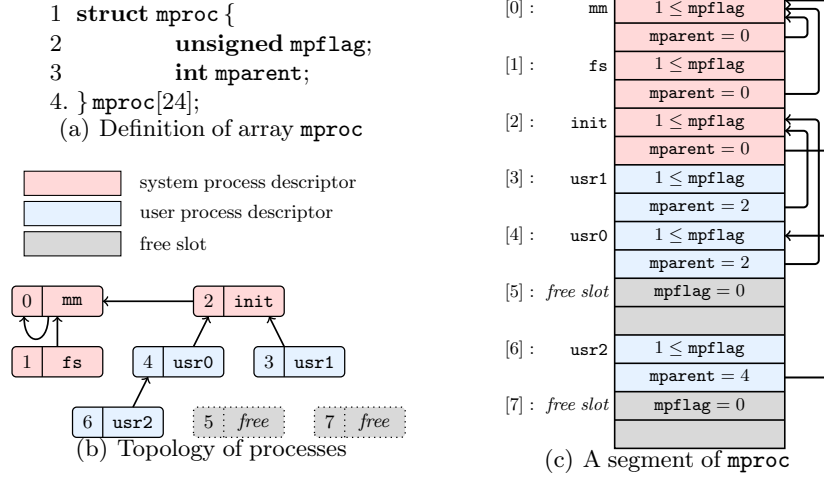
1 **struct** mproc {
2 **unsigned** mpflag;
3 **int** mparent;
4. } mproc[24];
(a) Definition of array mproc

system process descriptor
user process descriptor
free slot

0 mm
2 init
1 fs
4 usr0
3 usr1
6 usr2
5 *free*
7 *free*
(b) Topology of processes

[0] : mm $1 \leq$ mpflag
mparent $= 0$
[1] : fs $1 \leq$ mpflag
mparent $= 0$
[2] : init $1 \leq$ mpflag
mparent $= 0$
[3] : usr1 $1 \leq$ mpflag
mparent $= 2$
[4] : usr0 $1 \leq$ mpflag
mparent $= 2$
[5] : *free slot* mpflag $= 0$
[6] : usr2 $1 \leq$ mpflag
mparent $= 4$
[7] : *free slot* mpflag $= 0$
(c) A segment of mproc